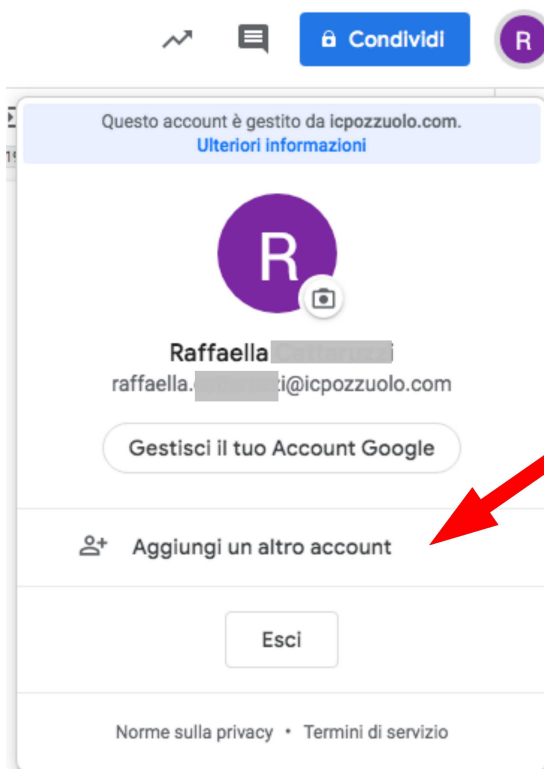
Condividi

R

Questo account è gestito da icpozzuolo.com.
Ulteriori informazioni

R

Raffaella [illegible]
raffaella.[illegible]@icpozzuolo.com

Gestisci il tuo Account Google

Aggiungi un altro account

Esci

Norme sulla privacy • Termini di servizio